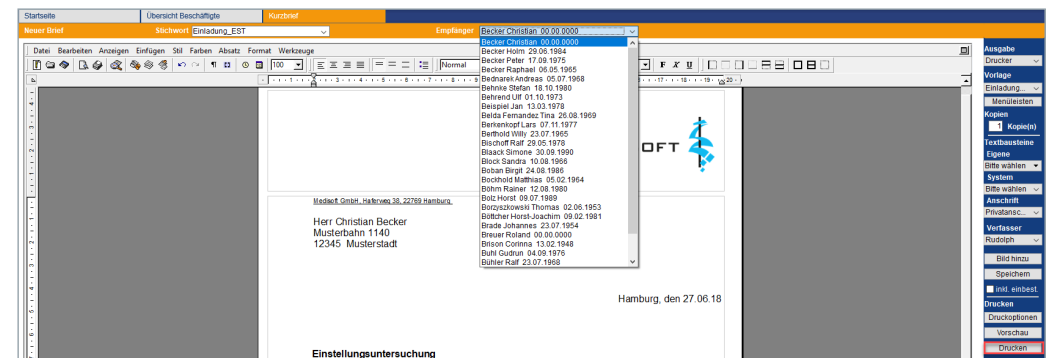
Startseite | Übersicht Beschäftigte | Kurzbrief

Neuer Brief | Stichwort Einladung_EST | Empfänger Becker Christian 00.00.0000

Datei Bearbeiten Anzeigen Einfügen Stil Farben Absatz Format Werkzeuge

100 | Normal | F K U

Becker Christian 00.00.0000
Becker Holm 29.06.1984
Becker Peter 17.08.1975
Becker Raphael 06.05.1965
Bednarek Andreas 05.07.1968
Behnke Stefan 18.10.1980
Behrend Ulf 01.10.1973
Beispiel Jan 13.03.1978
Belda Fernandez Tina 26.08.1969
Berkenkopf Lars 07.11.1977
Berthold Willy 23.07.1965
Bischoff Ralf 29.05.1978
Blaack Simone 30.09.1990
Block Sandra 10.08.1966
Boban Birgit 24.08.1986
Bockhold Matthias 05.02.1964
Böhm Rainer 12.08.1980
Bolz Horst 09.07.1989
Borzyszkowski Thomas 02.06.1953
Böttcher Horst-Joachim 09.02.1981
Brade Johannes 23.07.1954
Breuer Roland 00.00.0000
Brison Corinna 13.02.1948
Buhl Gudrun 04.09.1976
Bühler Ralf 23.07.1968

OFT

Medisoft GmbH, Haferweg 38, 22769 Hamburg

Herr Christian Becker
Musterbahn 1140
12345 Musterstadt

Hamburg, den 27.06.18

Einstellungsuntersuchung

Ausgabe
Drucker
Vorlage
Einladung...
Menüleisten
Kopien
1 Kopie(n)
Textbausteine
Eigene
Bitte wählen
System
Bitte wählen
Anschrift
Privatansc...
Verfasser
Rudolph
Bild hinzu
Speichern
inkl. einbest.
Drucken
Druckoptionen
Vorschau
Drucken